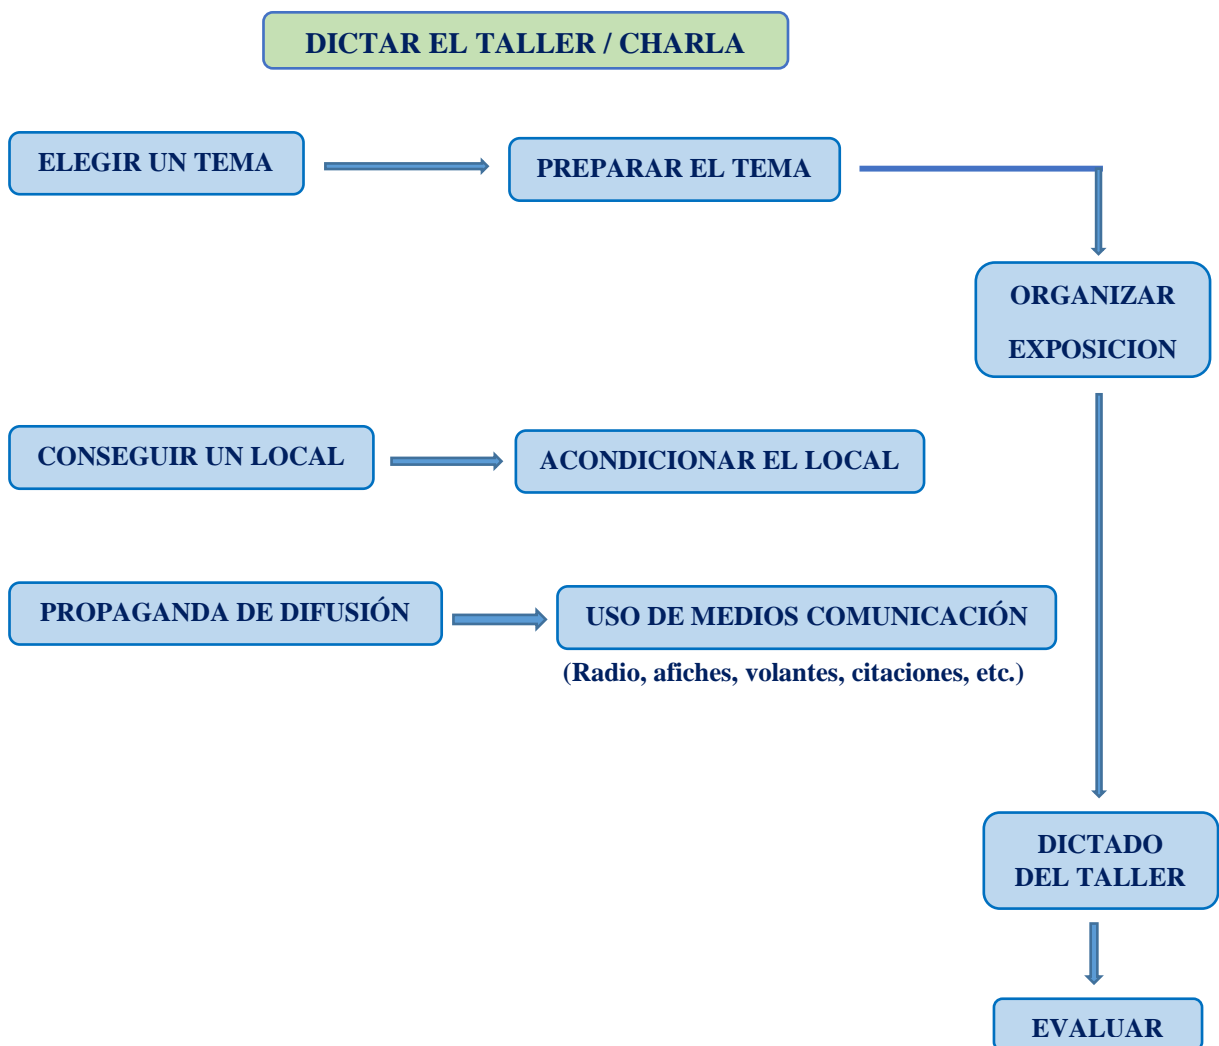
DICTAR EL TALLER / CHARLA

ELEGIR UN TEMA

PREPARAR EL TEMA

ORGANIZAR EXPOSICION

CONSEGUIR UN LOCAL

ACONDICIONAR EL LOCAL

PROPAGANDA DE DIFUSIÓN

USO DE MEDIOS COMUNICACIÓN

(Radio, afiches, volantes, citaciones, etc.)

DICTADO DEL TALLER

EVALUAR